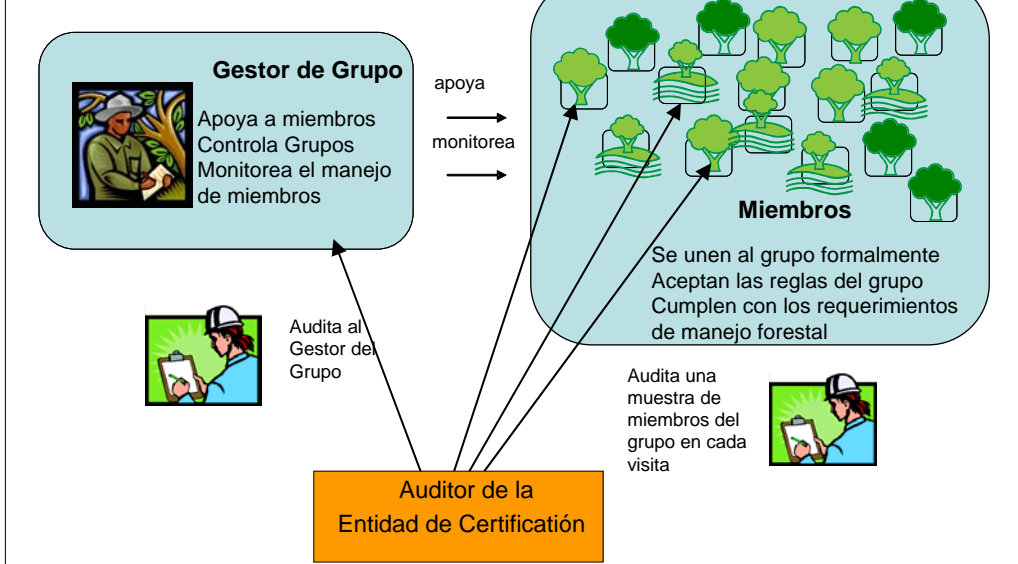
Gestor de Grupo

Apoya a miembros
Controla Grupos
Monitorea el manejo de miembros

apoya

monitorea

Miembros

Se unen al grupo formalmente
Aceptan las reglas del grupo
Cumplen con los requerimientos de manejo forestal

Audita al Gestor del Grupo

Audita una muestra de miembros del grupo en cada visita

Auditor de la Entidad de Certificación